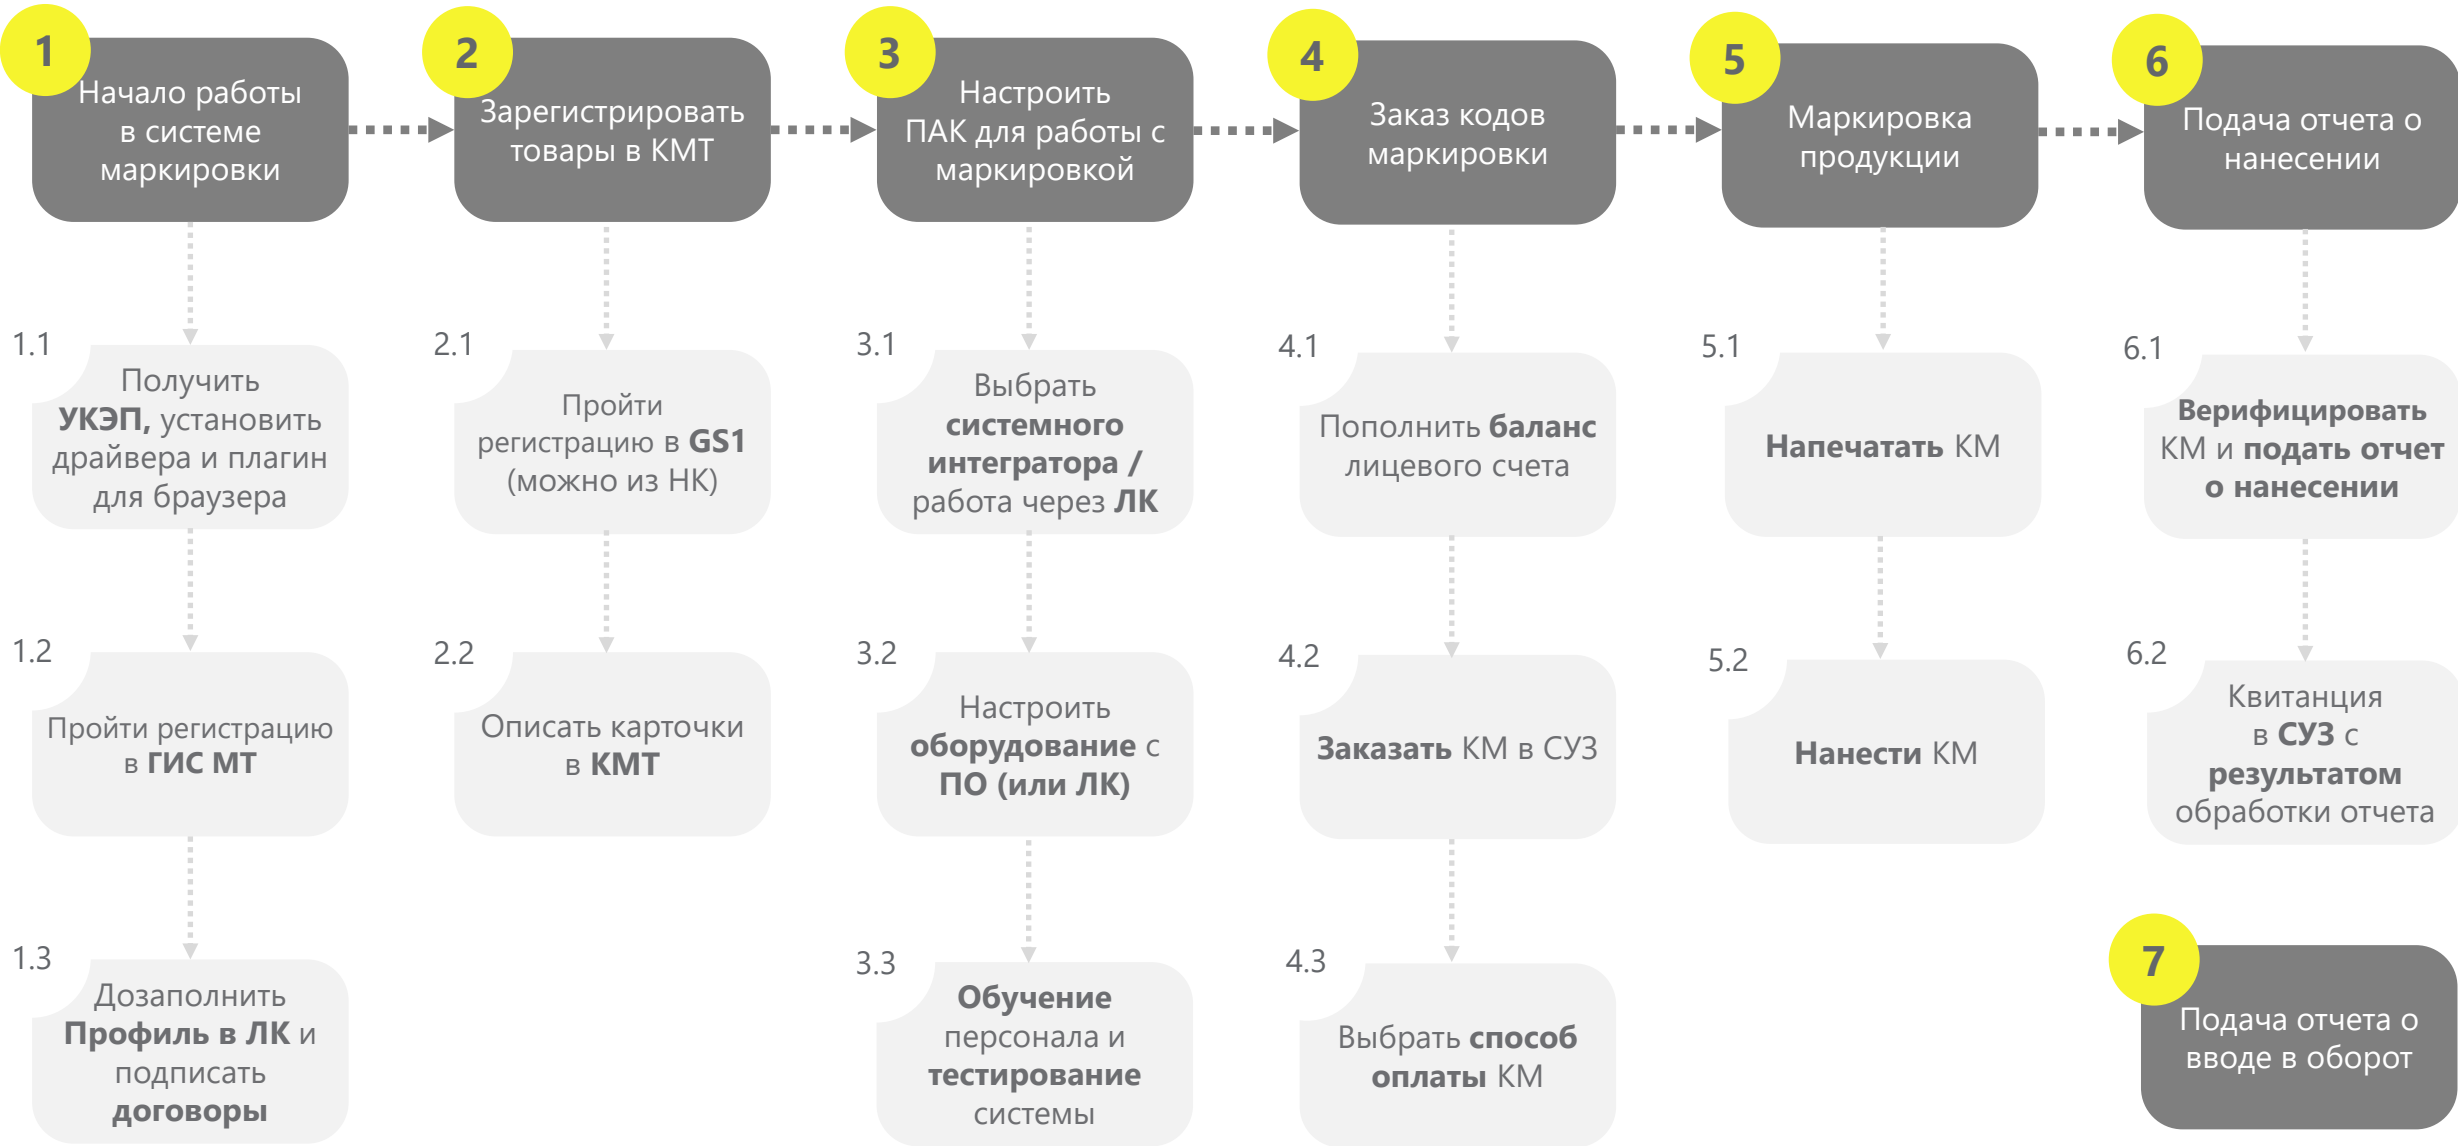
1
Начало работы в системе маркировки

2
Зарегистрировать товары в КМТ

3
Настроить ПАК для работы с маркировкой

4
Заказ кодов маркировки

5
Маркировка продукции

6
Подача отчета о нанесении

1.1
Получить УКЭП, установить драйвера и плагин для браузера

2.1
Пройти регистрацию в GS1 (можно из НК)

3.1
Выбрать системного интегратора / работа через ЛК

4.1
Пополнить баланс лицевого счета

5.1
Напечатать КМ

6.1
Верифицировать КМ и подать отчет о нанесении

1.2
Пройти регистрацию в ГИС МТ

2.2
Описать карточки в КМТ

3.2
Настроить оборудование с ПО (или ЛК)

4.2
Заказать КМ в СУЗ

5.2
Нанести КМ

6.2
Квитанция в СУЗ с результатом обработки отчета

1.3
Дозаполнить Профиль в ЛК и подписать договоры

3.3
Обучение персонала и тестирование системы

4.3
Выбрать способ оплаты КМ

7
Подача отчета о вводе в оборот